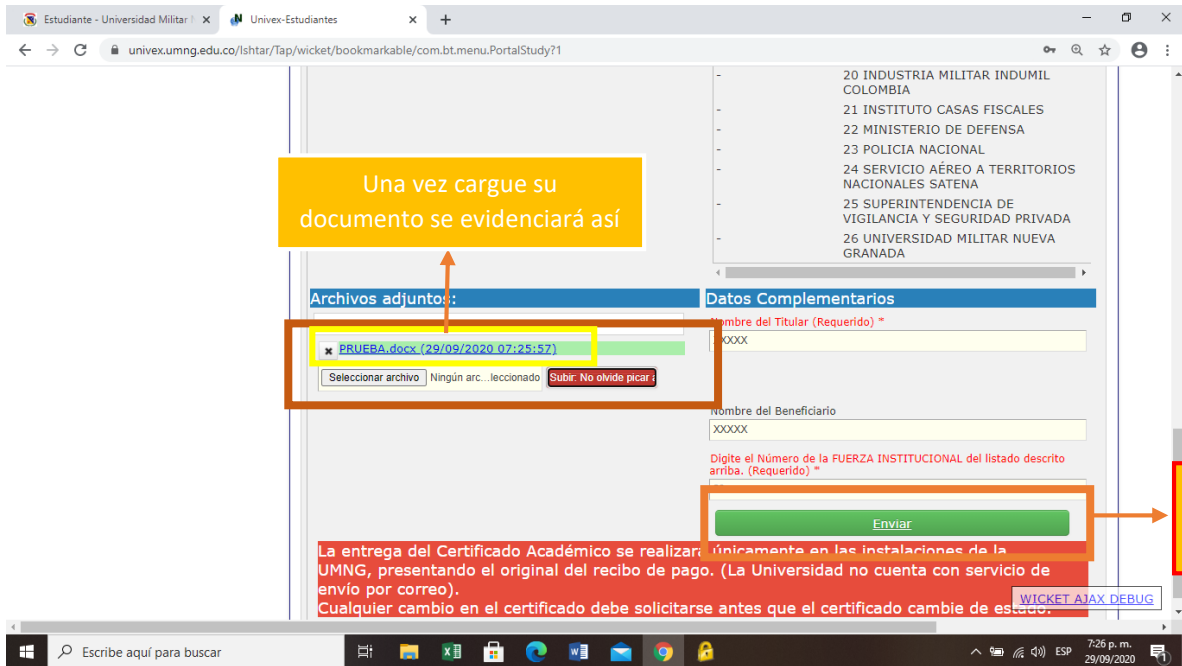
Estudiante - Universidad Militar N ×
Univex-Estudiantes ×
+

univex.umng.edu.co/Ishtar/Tap/wicket/bookmarkable/com.bt.menu.PortalStudy?1

- 20 INDUSTRIA MILITAR INDUMIL COLOMBIA
- 21 INSTITUTO CASAS FISCALES
- 22 MINISTERIO DE DEFENSA
- 23 POLICIA NACIONAL
- 24 SERVICIO AÉREO A TERRITORIOS NACIONALES SATENA
- 25 SUPERINTENDENCIA DE VIGILANCIA Y SEGURIDAD PRIVADA
- 26 UNIVERSIDAD MILITAR NUEVA GRANADA

Una vez cargue su documento se evidenciará así

Archivos adjuntos:

PRUEBA.docx (29/09/2020 07:25:57)

Seleccionar archivo Ningún arc...leccionado Subir: No olvide picar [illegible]

Datos Complementarios

Nombre del Titular (Requerido) *

XXXXX

Nombre del Beneficiario

XXXXX

Digite el Número de la FUERZA INSTITUCIONAL del listado descrito arriba. (Requerido) *

Enviar

La entrega del Certificado Académico se realizará únicamente en las instalaciones de la UMNG, presentando el original del recibo de pago. (La Universidad no cuenta con servicio de envío por correo).
Cualquier cambio en el certificado debe solicitarse antes que el certificado cambie de estado.

WICKET AJAX DEBUG

Escribe aquí para buscar

ESP 7:26 p. m. 29/09/2020